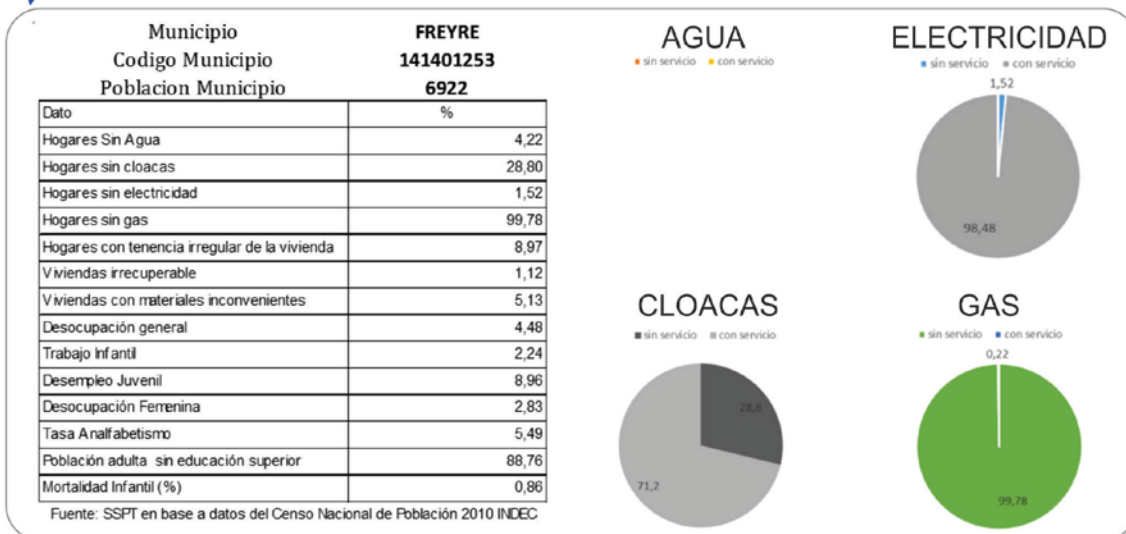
Municipio FREYRE
Codigo Municipio 141401253
Poblacion Municipio 6922

| Dato | % |
|---|---|
| Hogares Sin Agua | 4,22 |
| Hogares sin cloacas | 28,80 |
| Hogares sin electricidad | 1,52 |
| Hogares sin gas | 99,78 |
| Hogares con tenencia irregular de la vivienda | 8,97 |
| Viviendas irrecuperable | 1,12 |
| Viviendas con materiales inconvenientes | 5,13 |
| Desocupación general | 4,48 |
| Trabajo Infantil | 2,24 |
| Desempleo Juvenil | 8,96 |
| Desocupación Femenina | 2,83 |
| Tasa Analfabetismo | 5,49 |
| Población adulta sin educación superior | 88,76 |
| Mortalidad Infantil (%) | 0,86 |

Fuente: SSPT en base a datos del Censo Nacional de Población 2010 INDEC

AGUA
sin servicio con servicio

ELECTRICIDAD
sin servicio con servicio
1,52
98,48

CLOACAS
sin servicio con servicio
28,8
71,2

GAS
sin servicio con servicio
0,22
99,78